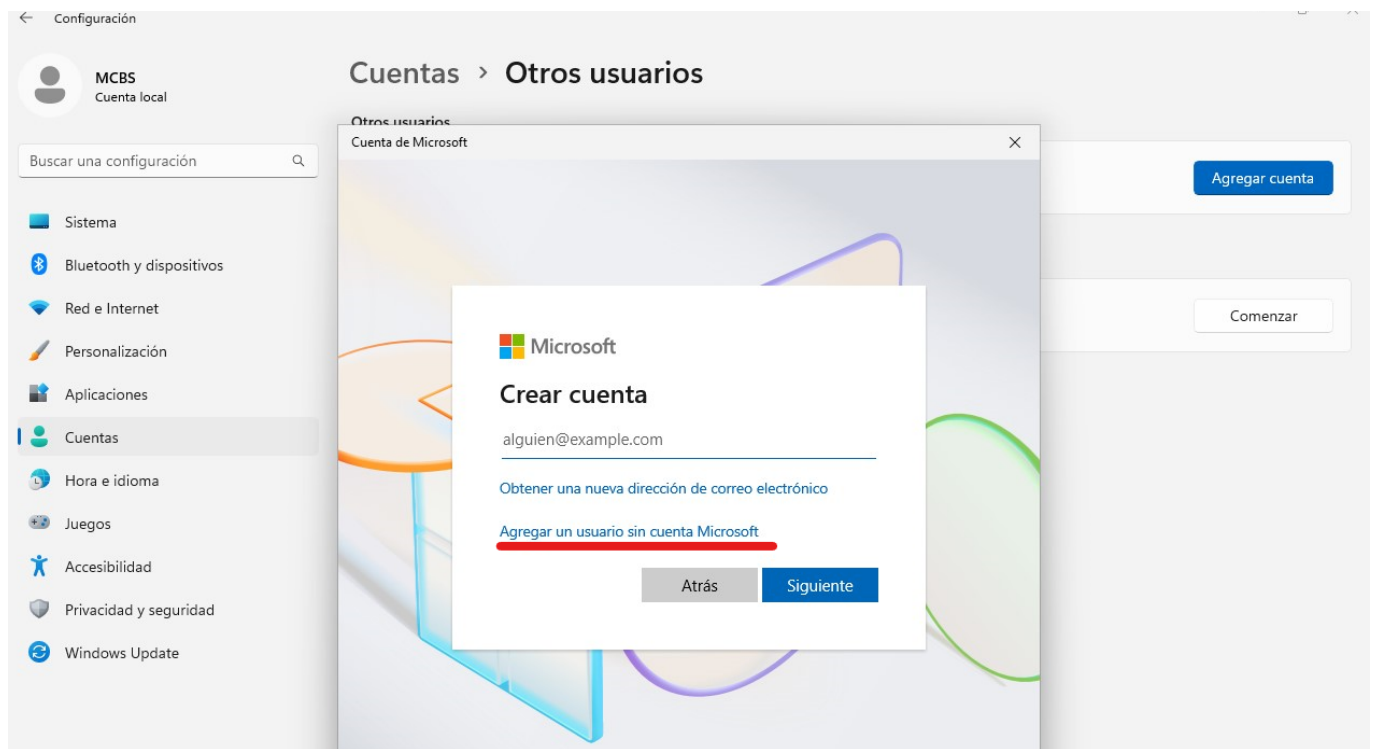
Configuración

MCBS
Cuenta local

Buscar una configuración

Sistema
Bluetooth y dispositivos
Red e Internet
Personalización
Aplicaciones
Cuentas
Hora e idioma
Juegos
Accesibilidad
Privacidad y seguridad
Windows Update

Cuentas › Otros usuarios

Otros usuarios

Agregar cuenta

Comenzar

Cuenta de Microsoft

Microsoft

Crear cuenta

alguien@example.com

Obtener una nueva dirección de correo electrónico

Agregar un usuario sin cuenta Microsoft

Atrás
Siguiente